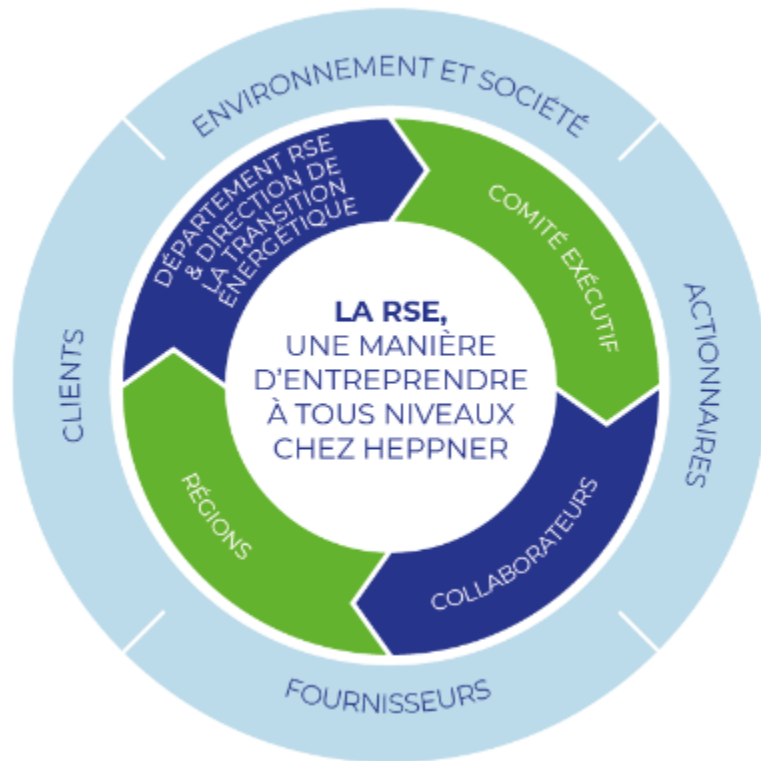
ENVIRONNEMENT ET SOCIÉTÉ

ACTIONNAIRES

FOURNISSEURS

CLIENTS

DÉPARTEMENT RSE & DIRECTION DE LA TRANSITION ÉNERGÉTIQUE

COMITÉ EXÉCUTIF

COLLABORATEURS

RÉGIONS

LA RSE, UNE MANIÈRE D'ENTREPRENDRE À TOUS NIVEAUX CHEZ HEPPNER